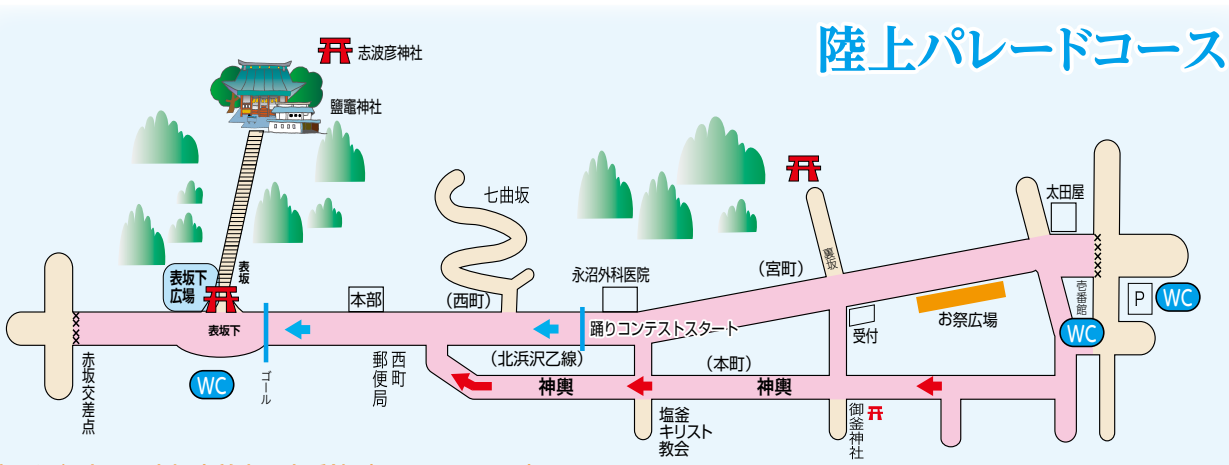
陸上パレードコース

志波彦神社

鹽竈神社

表坂

表坂下広場

表坂下

赤坂交差点

WC

ゴール

本部

（西町）

西町郵便局

七曲坂

永沼外科医院

踊りコンテストスタート

（北浜沢乙線）

神輿

神輿

（本町）

塩釜キリスト教会

（宮町）

裏坂

受付

お祭広場

御釜神社

太田屋

壱番館

WC

P

WC